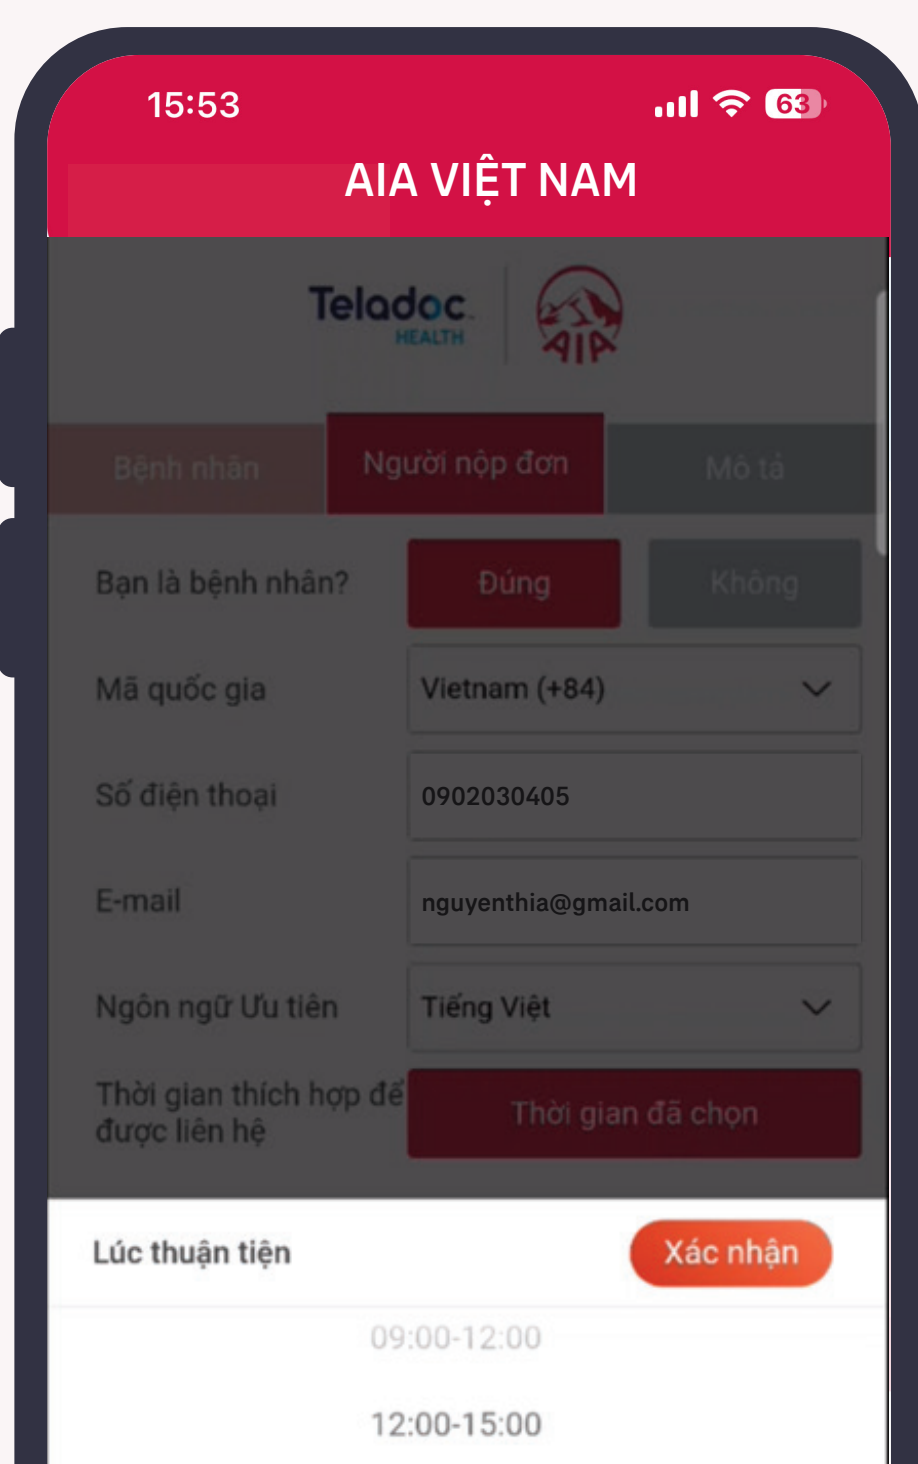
15:53

63

AIA VIỆT NAM

Teladoc HEALTH

AIA

Bệnh nhân

Người nộp đơn

Mô tả

Bạn là bệnh nhân?

Đúng

Không

Mã quốc gia

Vietnam (+84)

Số điện thoại

0902030405

E-mail

nguyenthia@gmail.com

Ngôn ngữ Ưu tiên

Tiếng Việt

Thời gian thích hợp để được liên hệ

Thời gian đã chọn

Lúc thuận tiện

Xác nhận

09:00-12:00

12:00-15:00